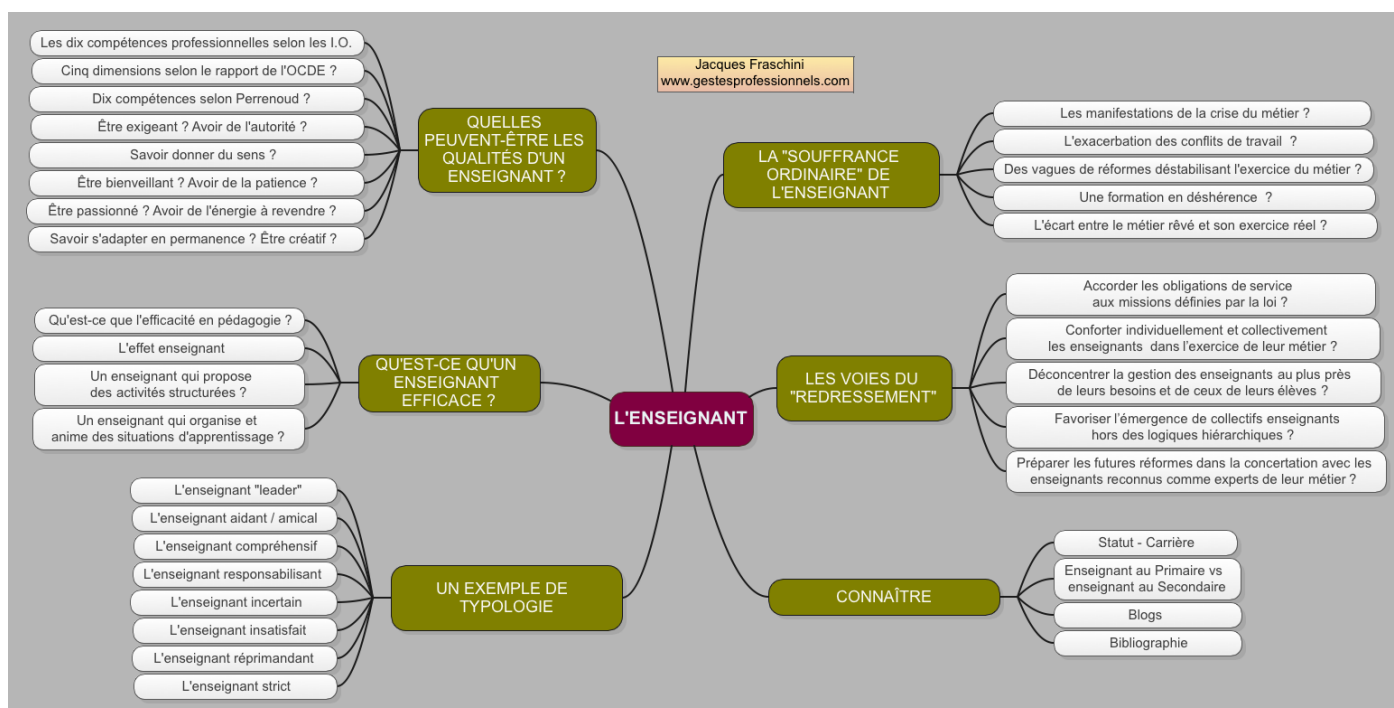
Jacques Fraschini
www.gestesprofessionnels.com

L'ENSEIGNANT

QUELLES PEUVENT-ÊTRE LES QUALITÉS D'UN ENSEIGNANT ?

Les dix compétences professionnelles selon les I.O.
Cinq dimensions selon le rapport de l'OCDE ?
Dix compétences selon Perrenoud ?
Être exigeant ? Avoir de l'autorité ?
Savoir donner du sens ?
Être bienveillant ? Avoir de la patience ?
Être passionné ? Avoir de l'énergie à revendre ?
Savoir s'adapter en permanence ? Être créatif ?

QU'EST-CE QU'UN ENSEIGNANT EFFICACE ?

Qu'est-ce que l'efficacité en pédagogie ?
L'effet enseignant
Un enseignant qui propose des activités structurées ?
Un enseignant qui organise et anime des situations d'apprentissage ?

UN EXEMPLE DE TYPOLOGIE

L'enseignant "leader"
L'enseignant aidant / amical
L'enseignant compréhensif
L'enseignant responsabilisant
L'enseignant incertain
L'enseignant insatisfait
L'enseignant réprimandant
L'enseignant strict

LA "SOUFFRANCE ORDINAIRE" DE L'ENSEIGNANT

Les manifestations de la crise du métier ?
L'exacerbation des conflits de travail ?
Des vagues de réformes déstabilisant l'exercice du métier ?
Une formation en déshérence ?
L'écart entre le métier rêvé et son exercice réel ?

LES VOIES DU "REDRESSEMENT"

Accorder les obligations de service aux missions définies par la loi ?
Conforter individuellement et collectivement les enseignants dans l'exercice de leur métier ?
Déconcentrer la gestion des enseignants au plus près de leurs besoins et de ceux de leurs élèves ?
Favoriser l'émergence de collectifs enseignants hors des logiques hiérarchiques ?
Préparer les futures réformes dans la concertation avec les enseignants reconnus comme experts de leur métier ?

CONNAÎTRE

Statut - Carrière
Enseignant au Primaire vs enseignant au Secondaire
Blogs
Bibliographie